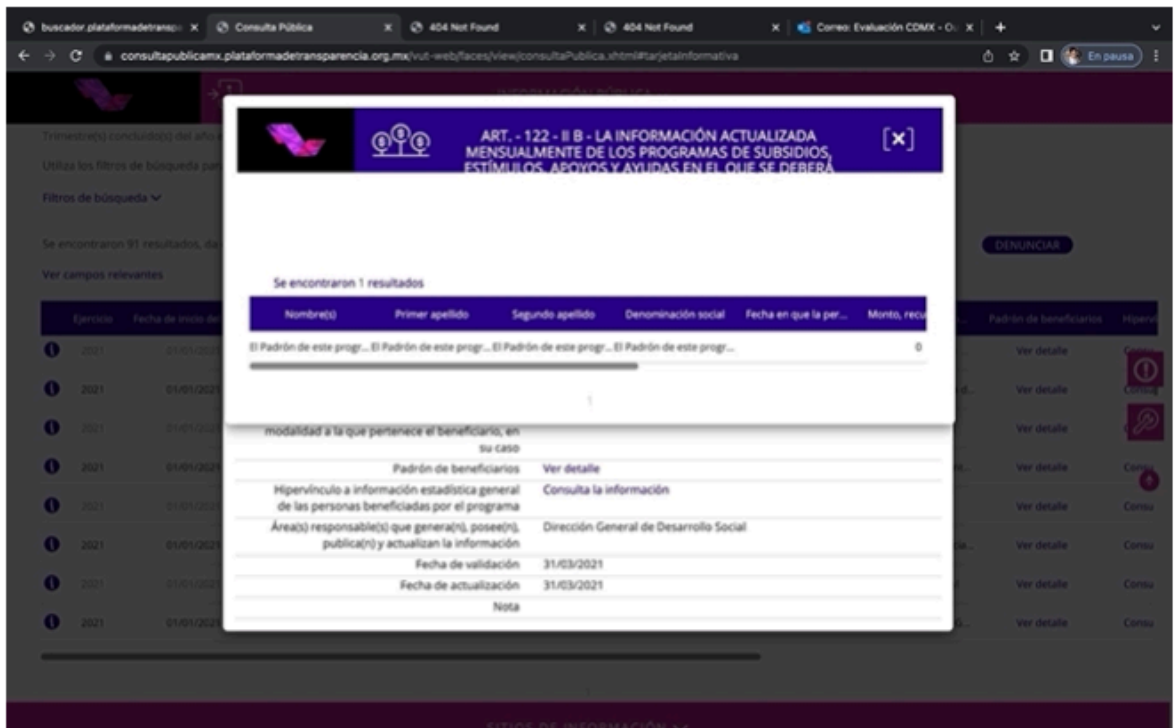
buscador.plataformadetransp... × Consulta Pública × 404 Not Found × 404 Not Found × Correo: Evaluación CDMX - O... × +

consultapublicamx.plataformadetransparencia.org.mx/vut-web/faces/view/consultaPublica.xhtml#tarjetaInformativa

En pausa

INFORMACIÓN PÚBLICA

Trimestre(s) concluido(s) del año e

Utiliza los filtros de búsqueda par

Filtros de búsqueda

Se encontraron 91 resultados, da

Ver campos relevantes

DENUNCIAR

ART. - 122 - II B - LA INFORMACIÓN ACTUALIZADA MENSUALMENTE DE LOS PROGRAMAS DE SUBSIDIOS, ESTÍMULOS, APOYOS Y AYUDAS EN EL QUE SE DEBERÁ

[×]

Se encontraron 1 resultados

| Nombre(s) | Primer apellido | Segundo apellido | Denominación social | Fecha en que la per... | Monto, recu |
|---|---|---|---|---|---|
| El Padrón de este progr... | El Padrón de este progr... | El Padrón de este progr... | El Padrón de este progr... | | 0 |

1

| Ejercicio | Fecha de inicio de | | Padrón de beneficiarios | Hipervi |
|---|---|---|---|---|
| 2021 | 01/01/2021 | | Ver detalle | Consu |
| 2021 | 01/01/2021 | | Ver detalle | Consu |
| 2021 | 01/01/2021 | | Ver detalle | |
| 2021 | 01/01/2021 | | Ver detalle | Consu |
| 2021 | 01/01/2021 | | Ver detalle | Consu |
| 2021 | 01/01/2021 | | Ver detalle | Consu |
| 2021 | 01/01/2021 | | Ver detalle | Consu |
| 2021 | 01/01/2021 | | Ver detalle | Consu |

| | |
|---|---|
| modalidad a la que pertenece el beneficiario, en su caso | |
| Padrón de beneficiarios | Ver detalle |
| Hipervínculo a información estadística general de las personas beneficiadas por el programa | Consulta la información |
| Área(s) responsable(s) que genera(n), posee(n), publica(n) y actualizan la información | Dirección General de Desarrollo Social |
| Fecha de validación | 31/03/2021 |
| Fecha de actualización | 31/03/2021 |
| Nota | |

SITIOS DE INFORMACIÓN